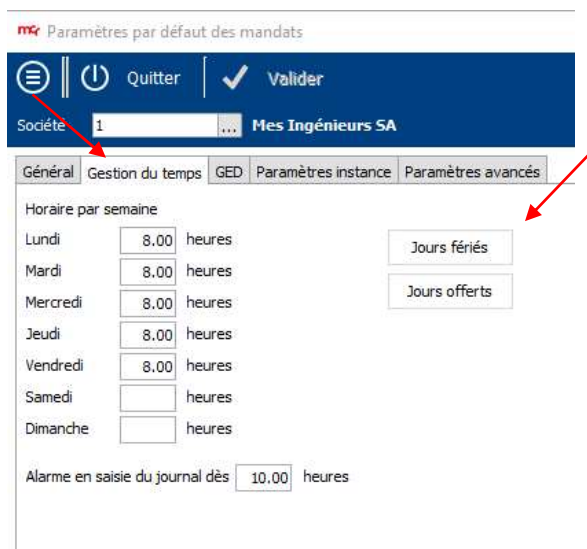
mc Paramètres par défaut des mandats

Quitter

Valider

Société 1 ... Mes Ingénieurs SA

Général | Gestion du temps | GED | Paramètres instance | Paramètres avancés

Horaire par semaine

Lundi 8.00 heures

Mardi 8.00 heures

Mercredi 8.00 heures

Jeudi 8.00 heures

Vendredi 8.00 heures

Samedi heures

Dimanche heures

Jours fériés

Jours offerts

Alarme en saisie du journal dès 10.00 heures